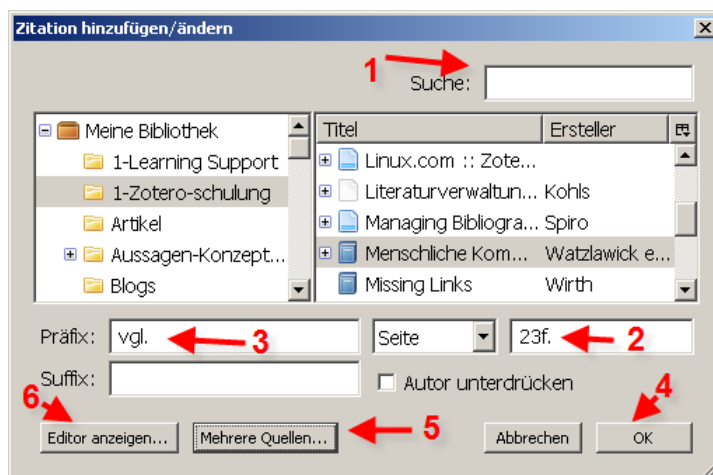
Zitation hinzufügen/ändern

1

Suche:

Meine Bibliothek
1-Learning Support
1-Zotero-schulung
Artikel
Aussagen-Konzept...
Blogs

| Titel | Ersteller |
|---|---|
| Linux.com :: Zote... | |
| Literaturverwaltun... | Kohls |
| Managing Bibliogra... | Spiro |
| Menschliche Kom... | Watzlawick e... |
| Missing Links | Wirth |

Präfix: vgl. 3

Seite 23f. 2

Suffix:

Autor unterdrücken

6 4

Editor anzeigen... Mehrere Quellen... 5 Abbrechen OK